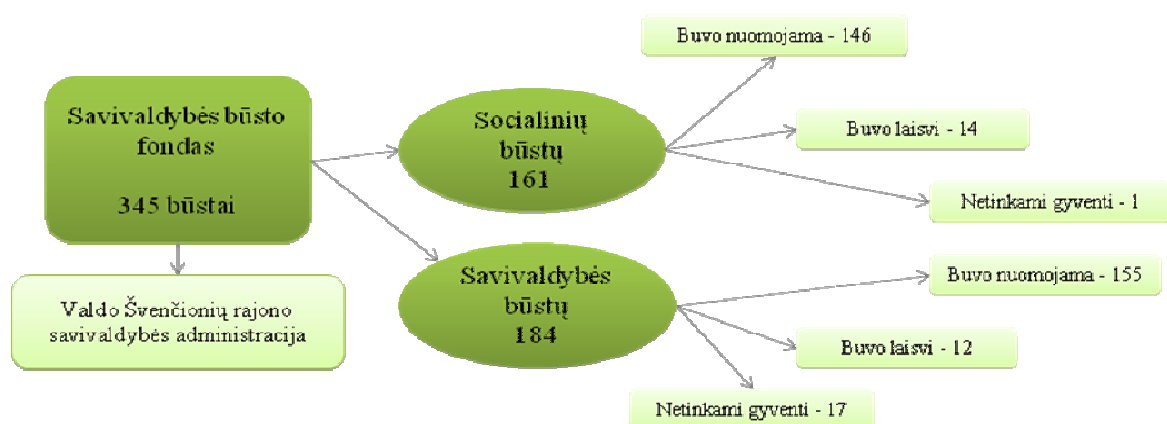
Savivaldybės būsto fondas

345 būstai

Valdo Švenčionių rajono savivaldybės administracija

Socialinių būstų
161

Savivaldybės būstų
184

Buvo nuomojama - 146

Buvo laisvi - 14

Netinkami gyventi - 1

Buvo nuomojama - 155

Buvo laisvi - 12

Netinkami gyventi - 17